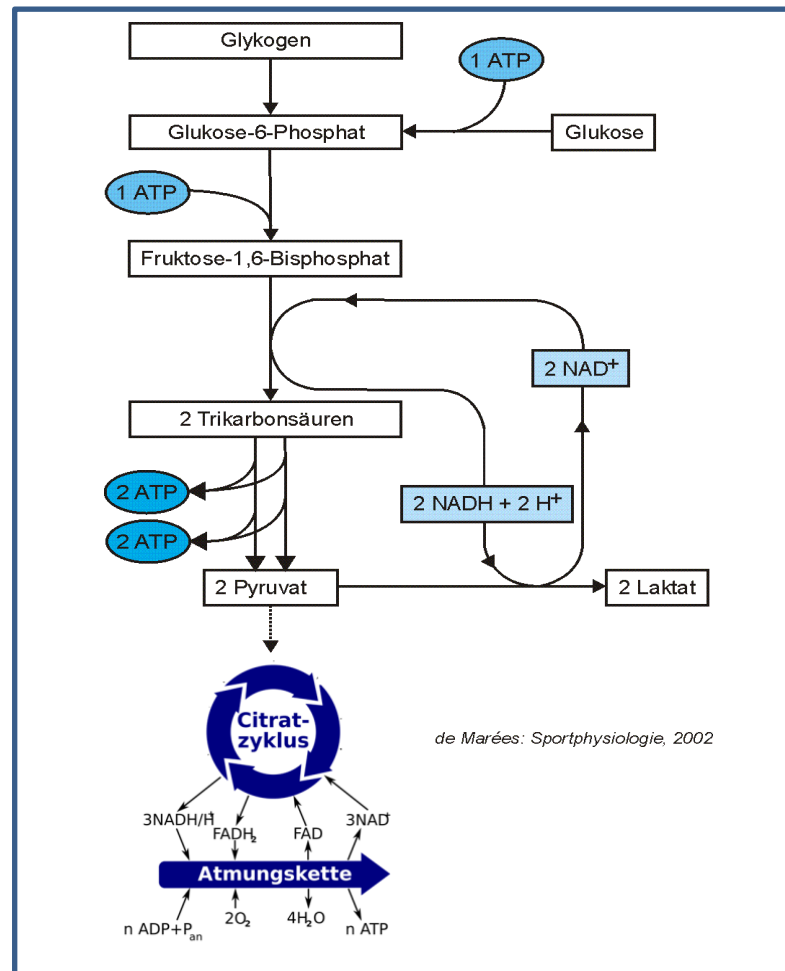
Glykogen

1 ATP

Glukose-6-Phosphat

Glukose

1 ATP

Fruktose-1,6-Bisphosphat

2 NAD$^+$

2 Trikarbonsäuren

2 ATP

2 ATP

2 NADH + 2 H$^+$

2 Pyruvat

2 Laktat

Citrat-zyklus

de Marées: Sportphysiologie, 2002

3NADH/H$^+$

FADH$_2$

FAD

3NAD$^+$

Atmungskette

n ADP+P$_{an}$

2O$_2$

4H$_2$O

n ATP